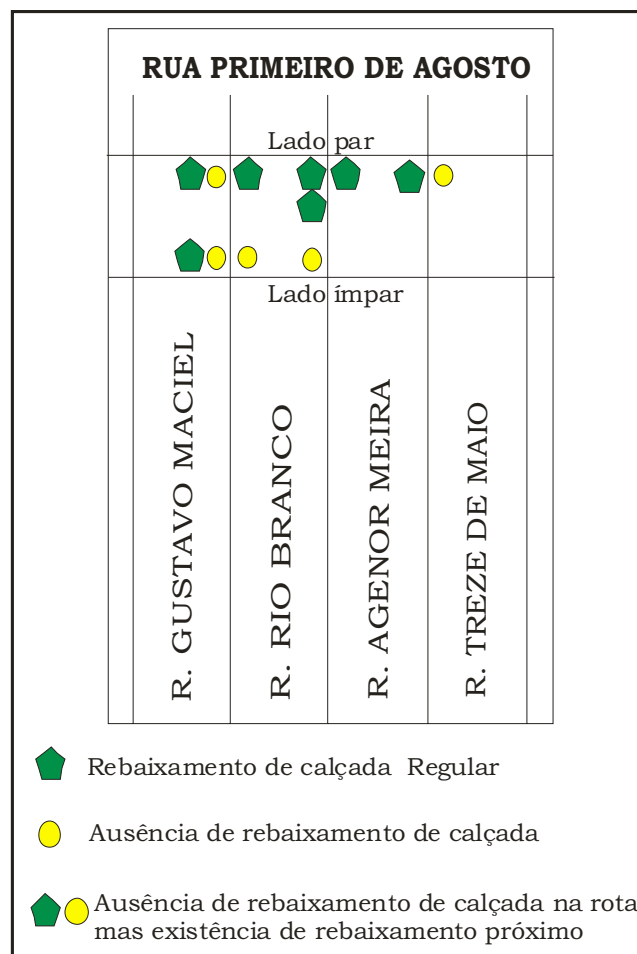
RUA PRIMEIRO DE AGOSTO

Lado par

Lado ímpar

R. GUSTAVO MACIEL

R. RIO BRANCO

R. AGENOR MEIRA

R. TREZE DE MAIO

Rebaixamento de calçada Regular

Ausência de rebaixamento de calçada

Ausência de rebaixamento de calçada na rota mas existência de rebaixamento próximo